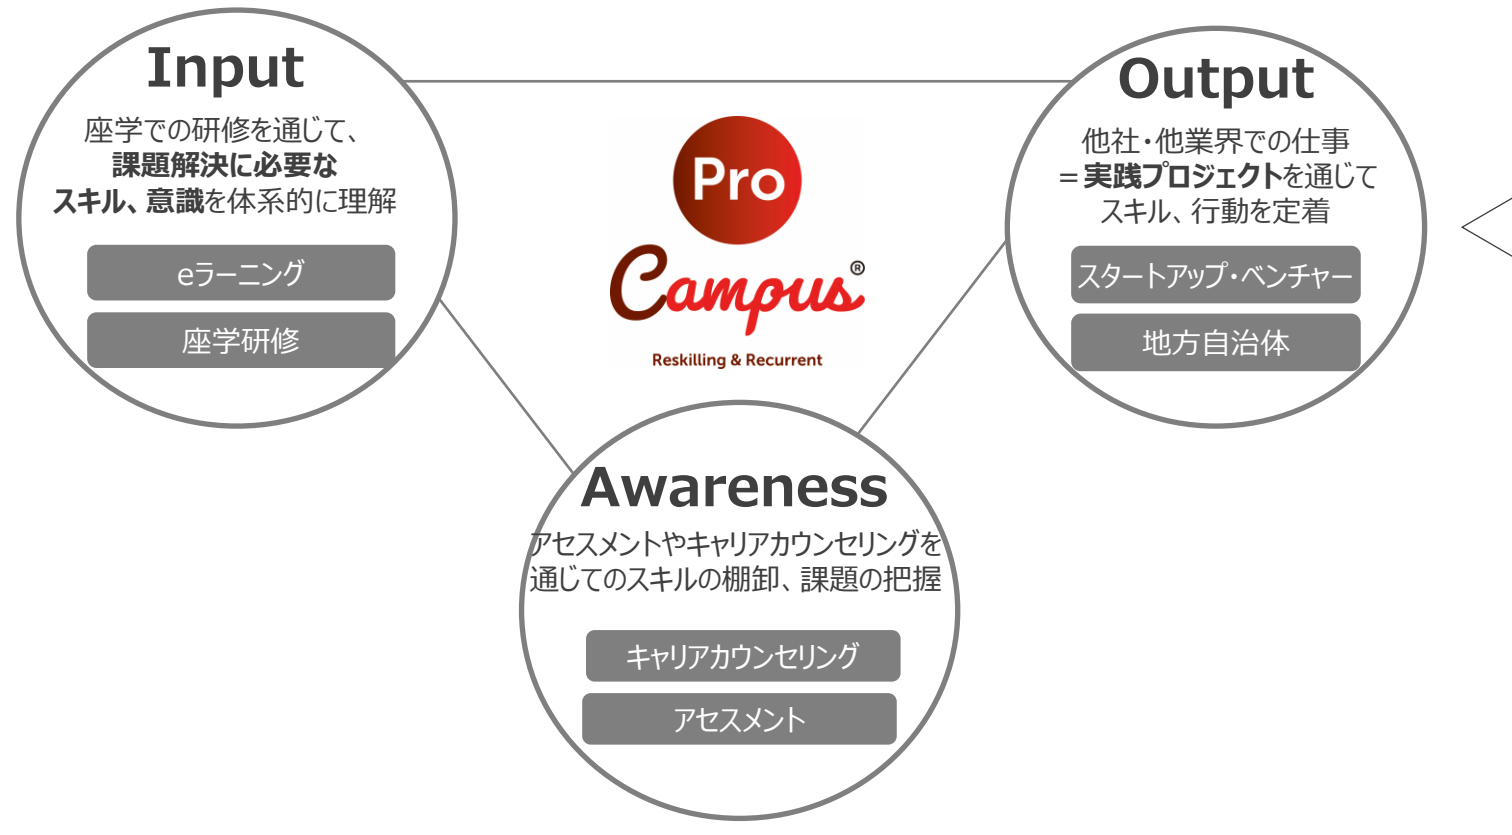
Input

座学での研修を通じて、
課題解決に必要な
スキル、意識を体系的に理解

eラーニング

座学研修

Output

他社・他業界での仕事
＝実践プロジェクトを通じて
スキル、行動を定着

スタートアップ・ベンチャー

地方自治体

Pro

Campus®

Reskilling & Recurrent

Awareness

アセスメントやキャリアカウンセリングを
通じてのスキルの棚卸、課題の把握

キャリアカウンセリング

アセスメント